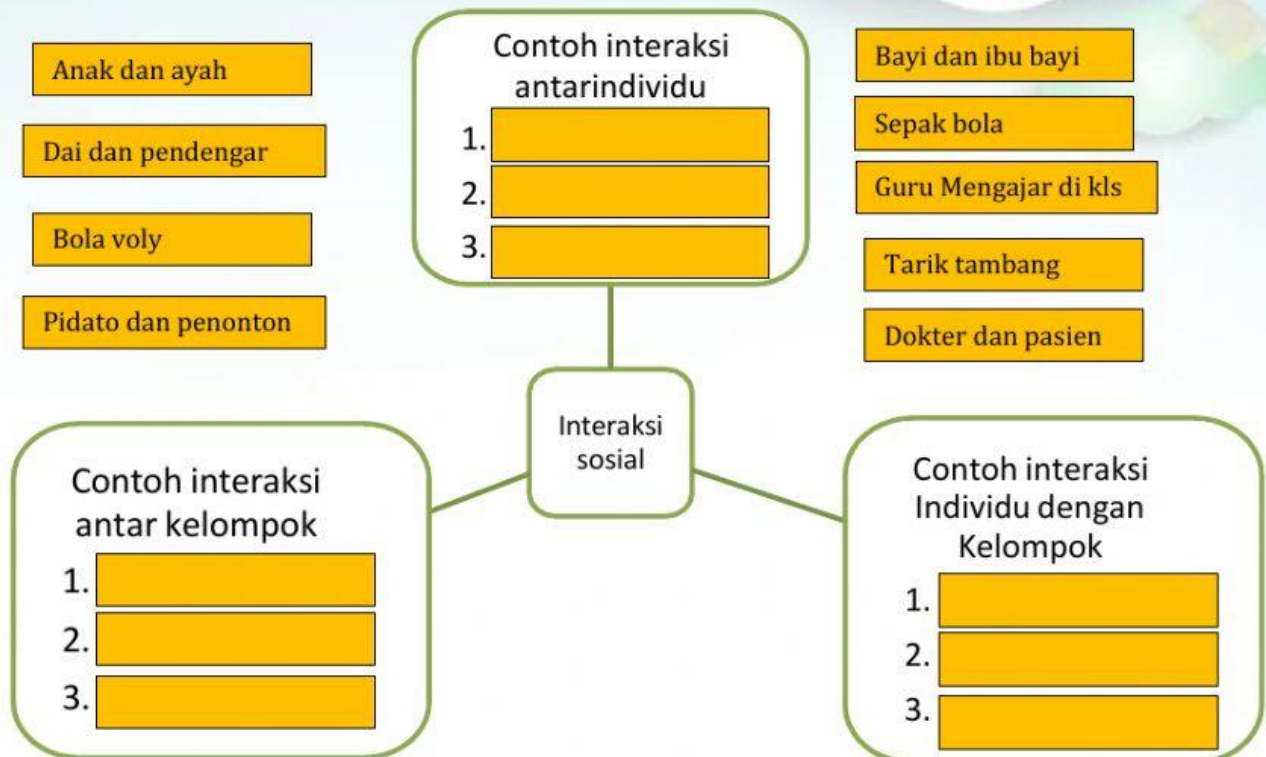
Anak dan ayah

Dai dan pendengar

Bola voly

Pidato dan penonton

Contoh interaksi antarindividu
1.
2.
3.

Bayi dan ibu bayi

Sepak bola

Guru Mengajar di kls

Tarik tambang

Dokter dan pasien

Interaksi sosial

Contoh interaksi antar kelompok
1.
2.
3.

Contoh interaksi Individu dengan Kelompok
1.
2.
3.